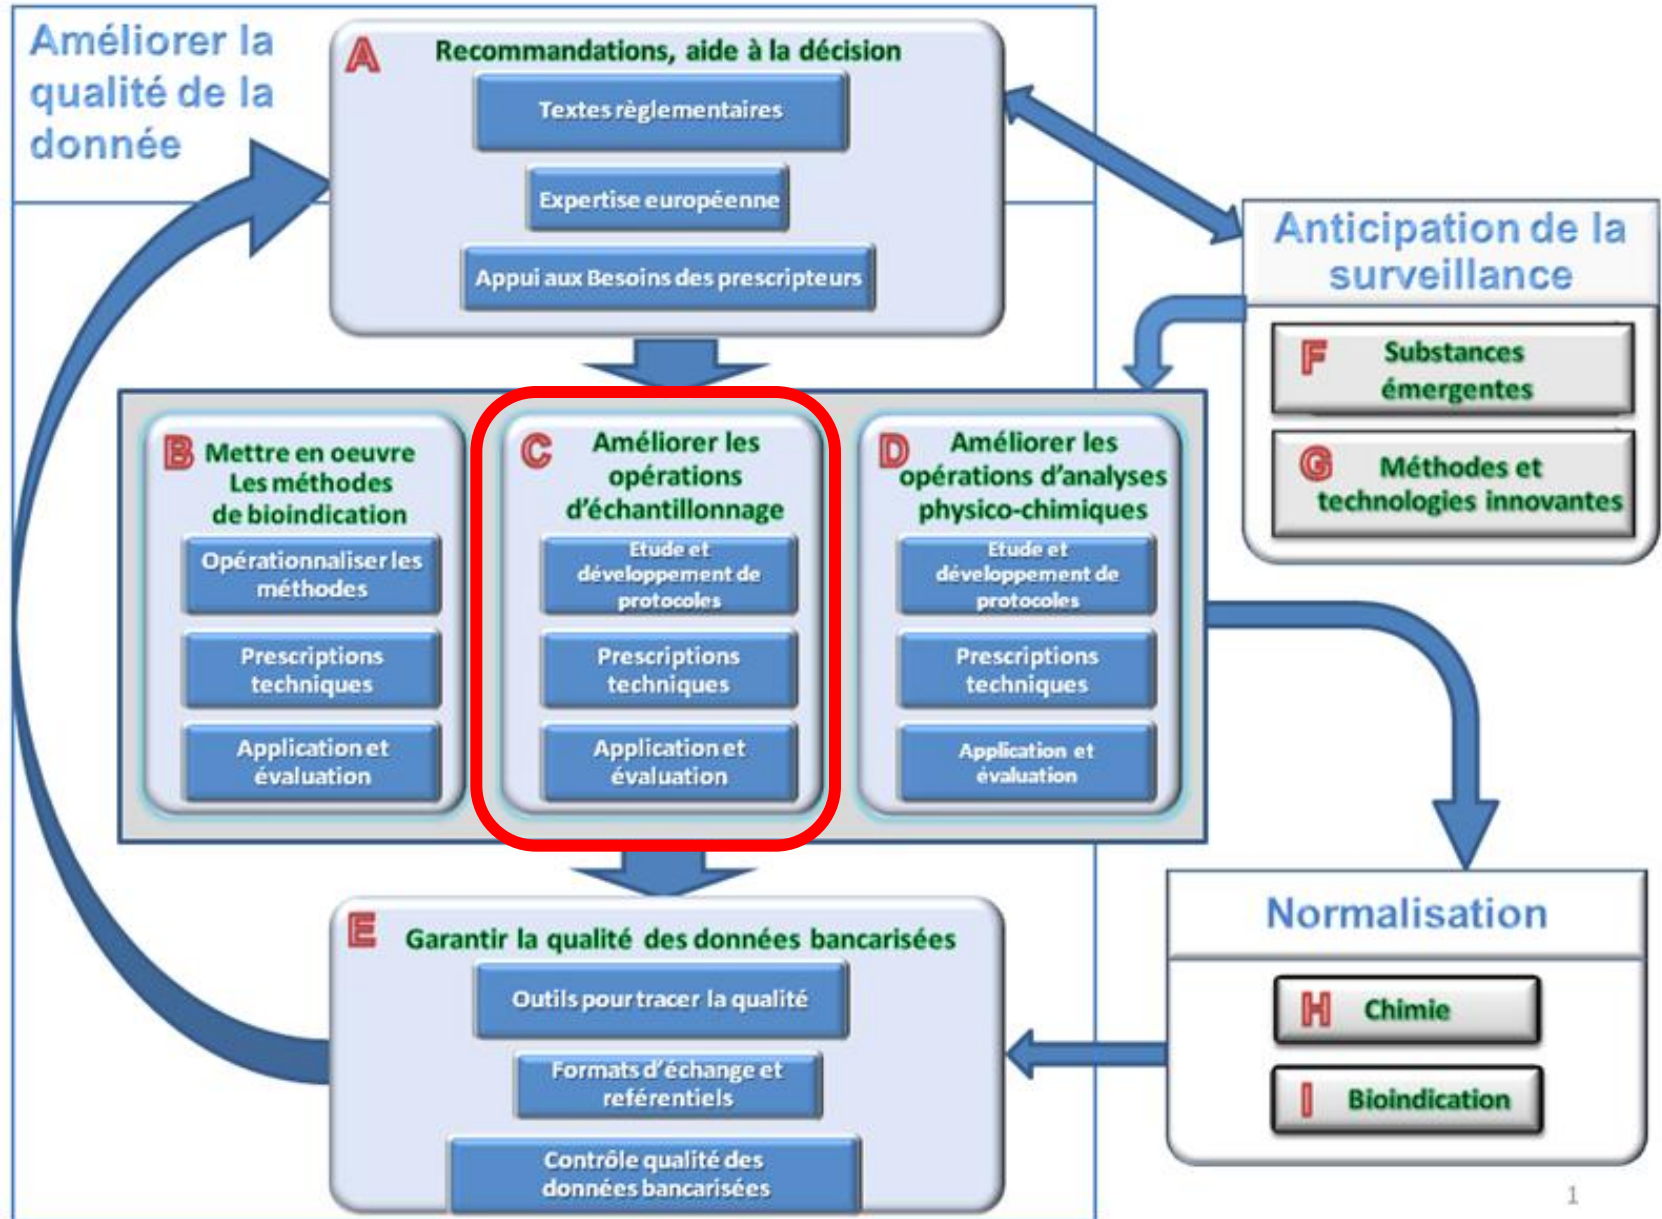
Améliorer la qualité de la donnée

A Recommandations, aide à la décision

Textes règlementaires

Expertise européenne

Appui aux Besoins des prescripteurs

Anticipation de la surveillance

F Substances émergentes

G Méthodes et technologies innovantes

B Mettre en oeuvre Les méthodes de bioindication

Opérationnaliser les méthodes

Prescriptions techniques

Application et évaluation

C Améliorer les opérations d'échantillonnage

Etude et développement de protocoles

Prescriptions techniques

Application et évaluation

D Améliorer les opérations d'analyses physico-chimiques

Etude et développement de protocoles

Prescriptions techniques

Application et évaluation

Normalisation

H Chimie

I Bioindication

E Garantir la qualité des données bancarisées

Outils pour tracer la qualité

Formats d'échange et référentiels

Contrôle qualité des données bancarisées

1